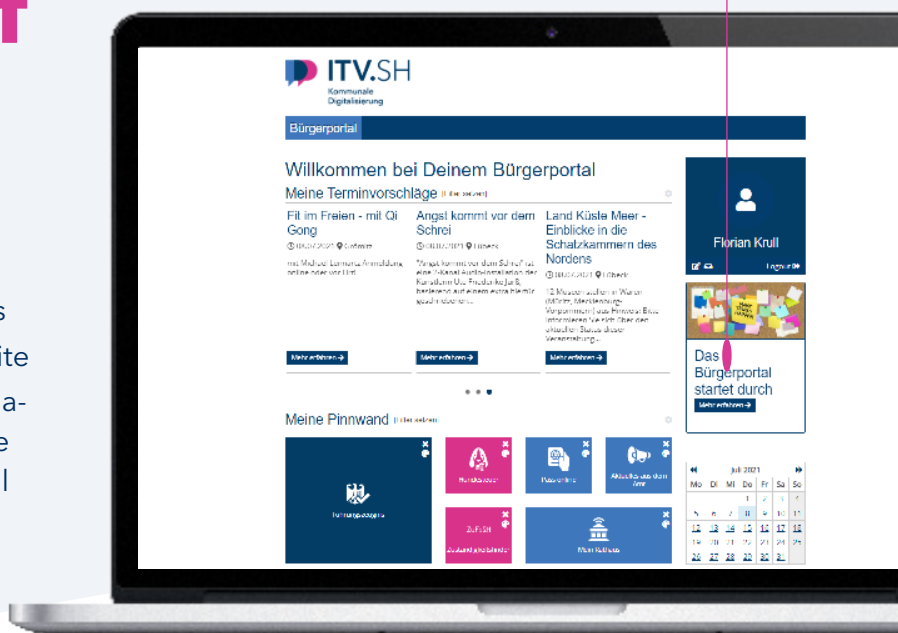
ITV.SH
Kommunale Digitalisierung

Bürgerportal

Willkommen bei Deinem Bürgerportal

Meine Terminvorschläge

Fit im Freien - mit Qi Gong

Angst kommt vor dem Schrei

Land Küste Meer - Einblicke in die Schatzkammern des Nordens

Mehr erfahren →

Mehr erfahren →

Mehr erfahren →

Meine Pinnwand

Florian Krull

Logout

Das Bürgerportal startet durch

Mehr erfahren →

Juli 2021

| Mo | Di | Mi | Do | Fr | Sa | So |
|---|---|---|---|---|---|---|
| | | | 1 | 2 | 3 | 4 |
| 5 | 6 | 7 | 8 | 9 | 10 | 11 |
| 12 | 13 | 14 | 15 | 16 | 17 | 18 |
| 19 | 20 | 21 | 22 | 23 | 24 | 25 |
| 26 | 27 | 28 | 29 | 30 | 31 | |

Mein Rathaus

Zuständigkeitsfinder

ZuFiSH